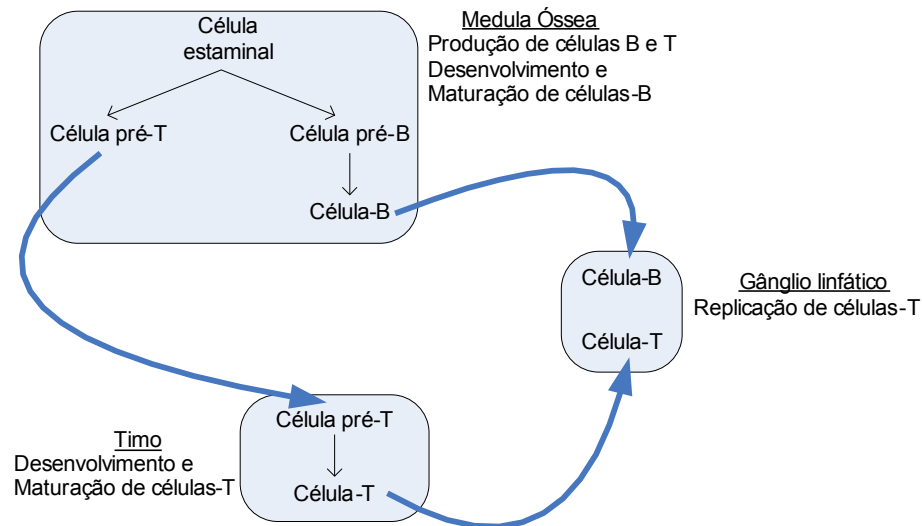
Célula estaminal

Célula pré-T

Célula pré-B

Célula-B

Medula Óssea
Produção de células B e T
Desenvolvimento e
Maturação de células-B

Célula-B

Célula-T

Gânglio linfático
Replicação de células-T

Célula pré-T

Célula-T

Timo
Desenvolvimento e
Maturação de células-T